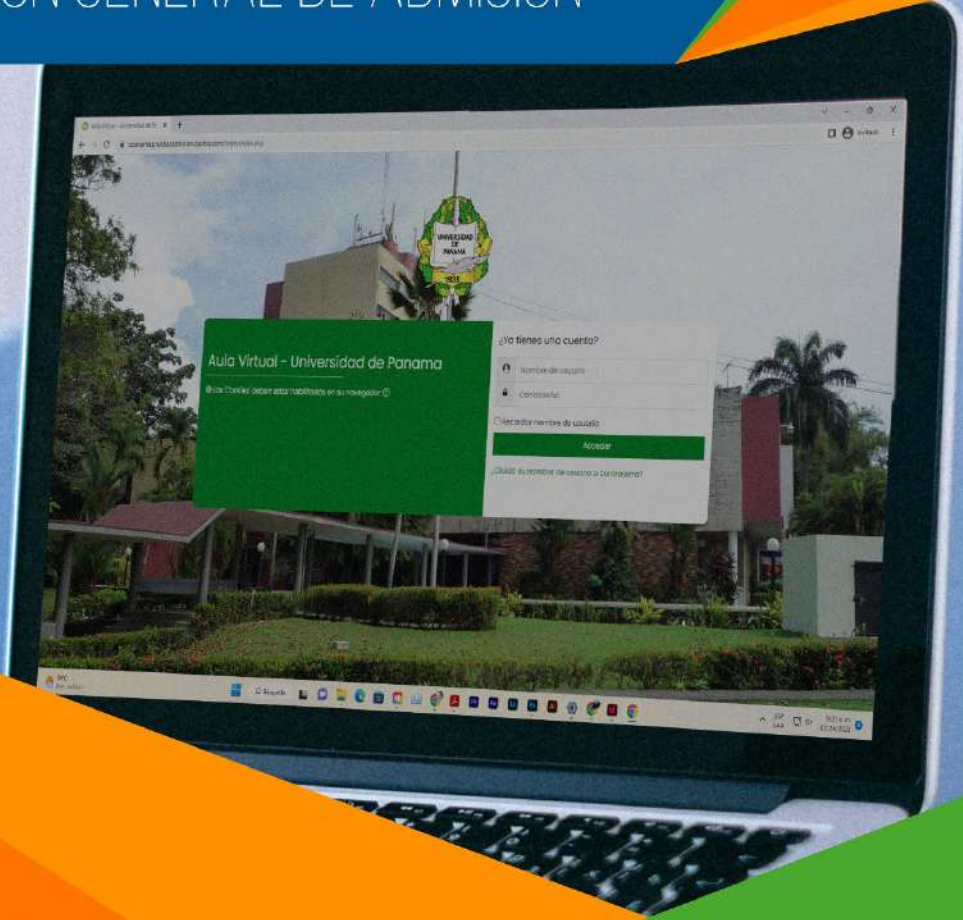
ÓN GENERAL DE ADMISIÓN

UNIVERSIDAD DE PANAMÁ

Aula Virtual - Universidad de Panama

Las 'Cookies' deben estar habilitadas en su navegador

¿Ya tienes una cuenta?

Nombre de usuario

Contraseña

Recordar nombre de usuario

Acceder

¿Olvidó su nombre de usuario o contraseña?

Buscar